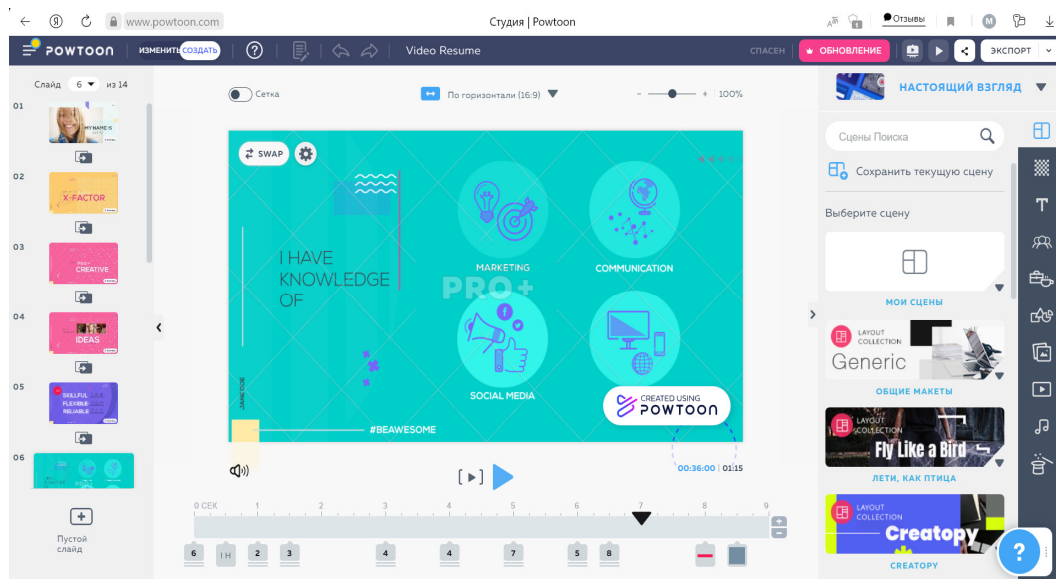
www.powtoon.com
Студия | Powtoon
Отзывы

POWTOON
ИЗМЕНИТЬ СОЗДАТЬ
?
Video Resume
СПАСЕН
ОБНОВЛЕНИЕ
ЭКСПОРТ

Слайд 6 из 14
01
MY NAME IS
02
X-FACTOR
03
CREATIVE
04
IDEAS
05
SKILLFUL
FLEXIBLE
RELIABLE
06

Пустой слайд

Сетка
По горизонтали (16:9)
100%

SWAP
I HAVE KNOWLEDGE OF
MARKETING
COMMUNICATION
PRO+
SOCIAL MEDIA
JANE DOE
#BEAWESOME
CREATED USING POWTOON

00:36:00 | 01:15

0 СЕК 1 2 3 4 5 6 7 8 9

6 I H 2 3 4 4 7 5 8

НАСТОЯЩИЙ ВЗГЛЯД
Сцены Поиска
Сохранить текущую сцену
Выберите сцену
МОИ СЦЕНЫ
LAYOUT COLLECTION
Generic
ОБЩИЕ МАКЕТЫ
LAYOUT COLLECTION
Fly Like a Bird
ЛЕТИ, КАК ПТИЦА
LAYOUT COLLECTION
Creatopy
CREATOPY
?